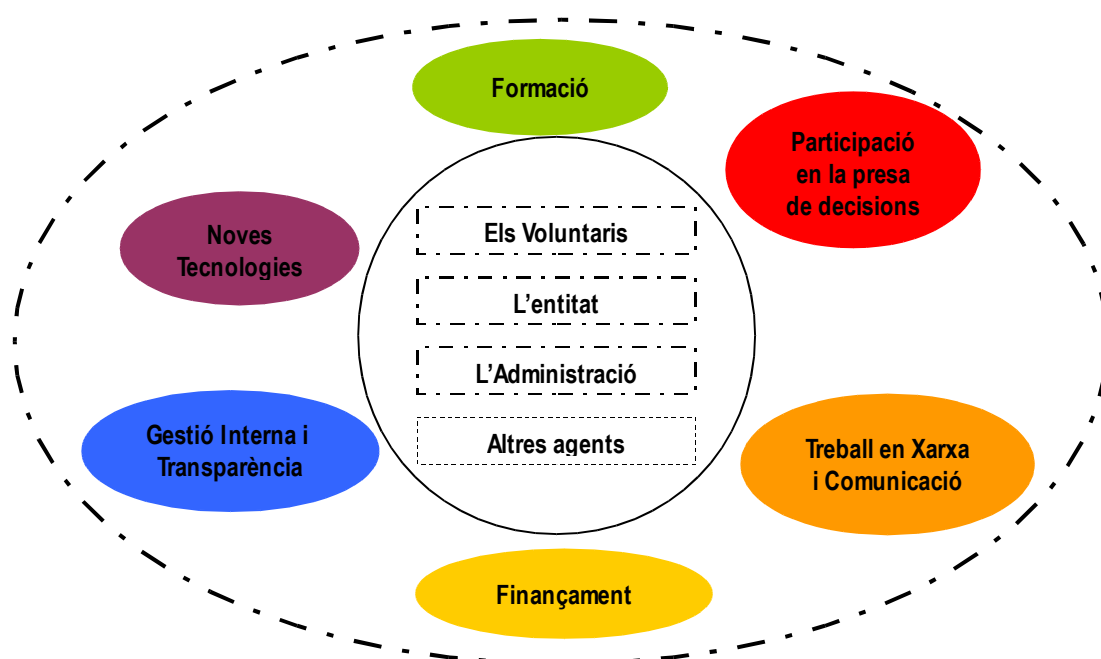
Formació

Participació en la presa de decisions

Noves Tecnologies

Els Voluntaris

L’entitat

L’Administració

Altres agents

Gestió Interna i Transparència

Treball en Xarxa i Comunicació

Finançament